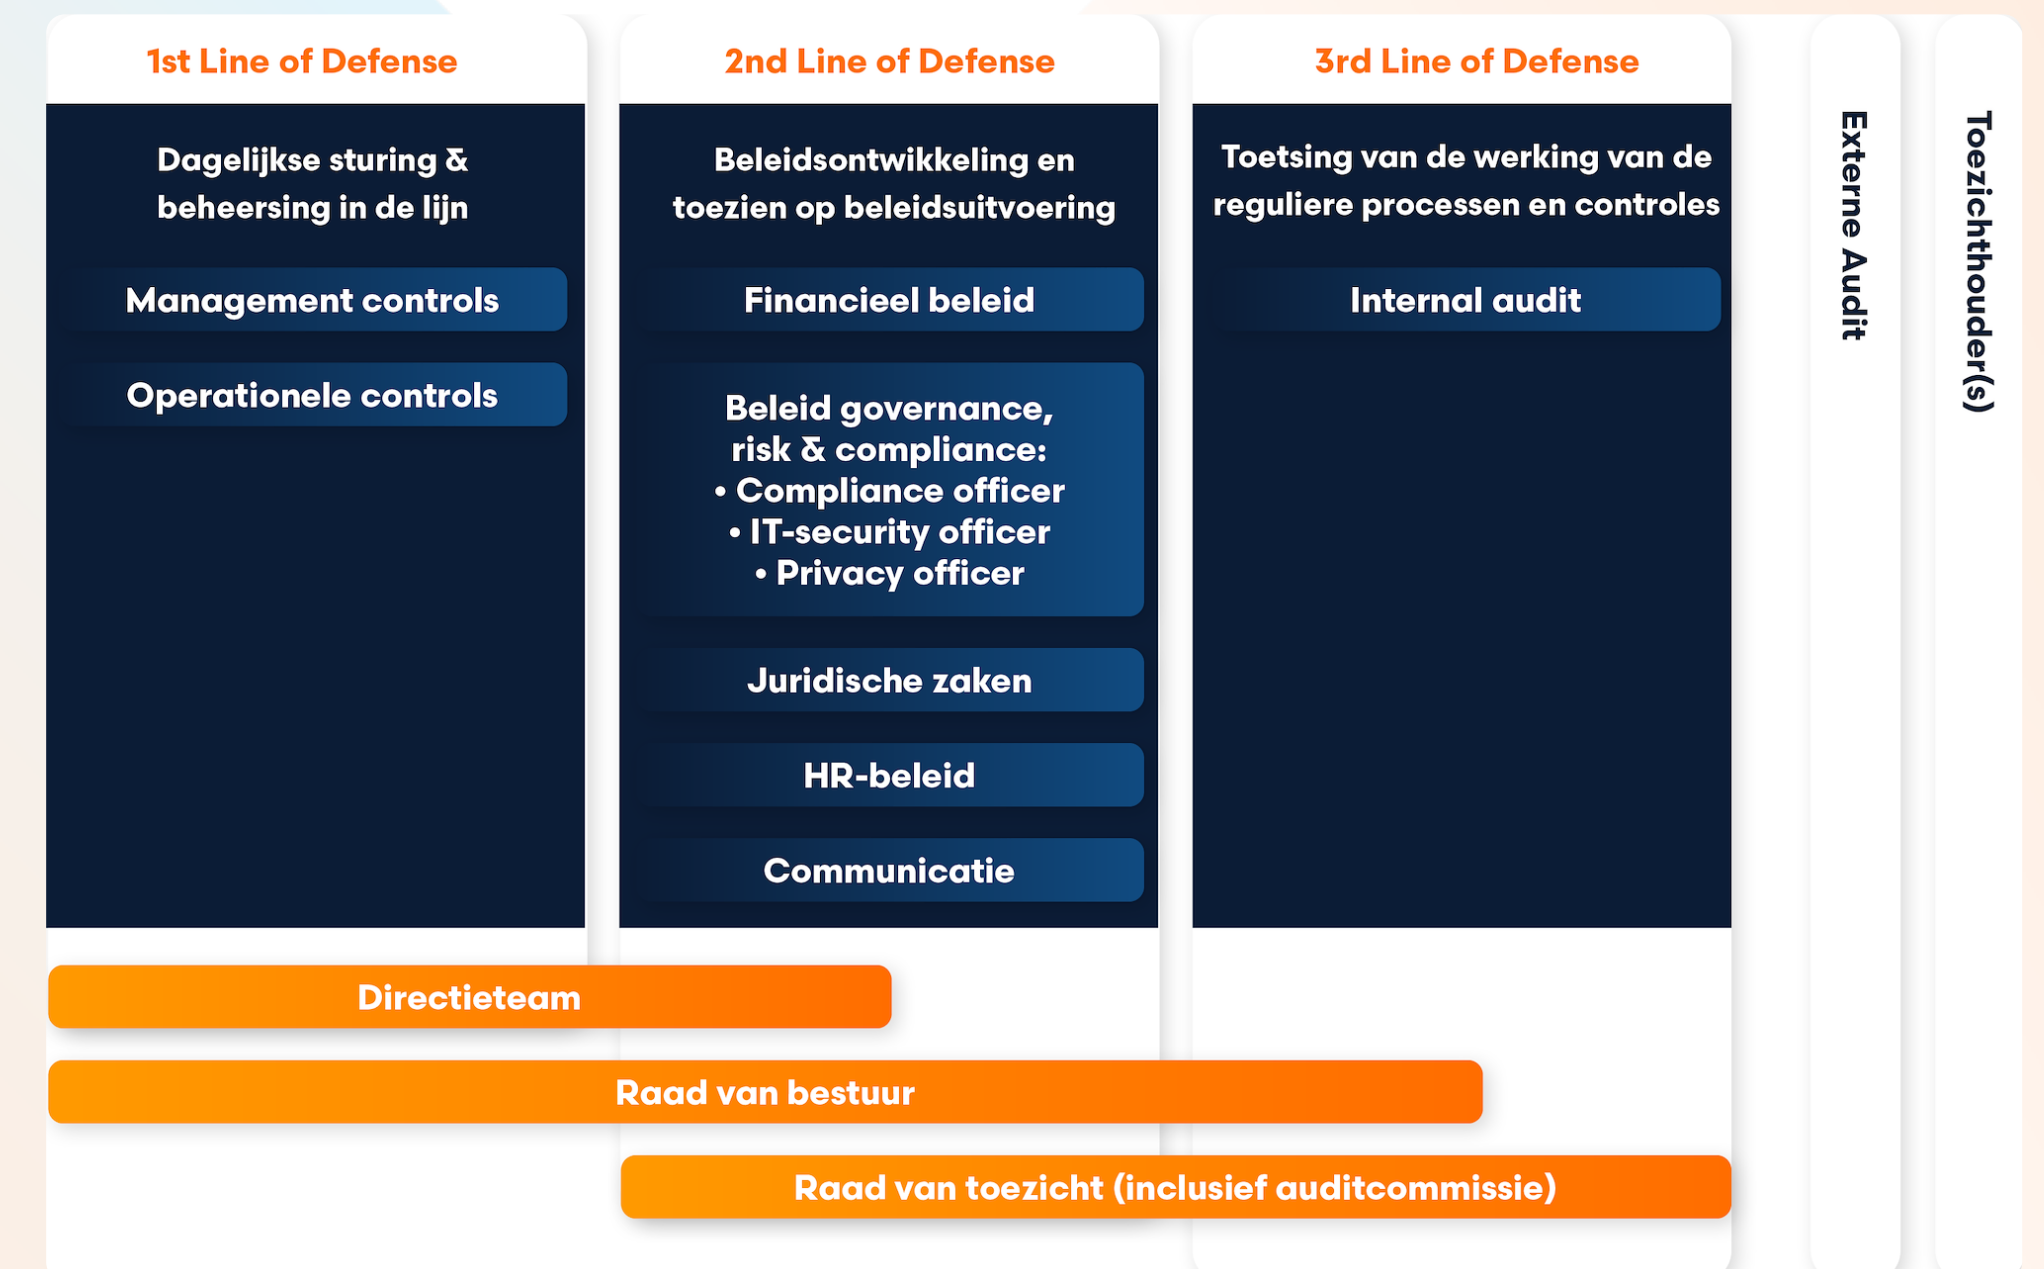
1st Line of Defense

Dagelijkse sturing & beheersing in de lijn

Management controls

Operationele controls

2nd Line of Defense

Beleidsontwikkeling en toezien op beleidsuitvoering

Financieel beleid

Beleid governance, risk & compliance:
• Compliance officer
• IT-security officer
• Privacy officer

Juridische zaken

HR-beleid

Communicatie

3rd Line of Defense

Toetsing van de werking van de reguliere processen en controles

Internal audit

Externe Audit

Toezichthouder(s)

Directieteam

Raad van bestuur

Raad van toezicht (inclusief auditcommissie)